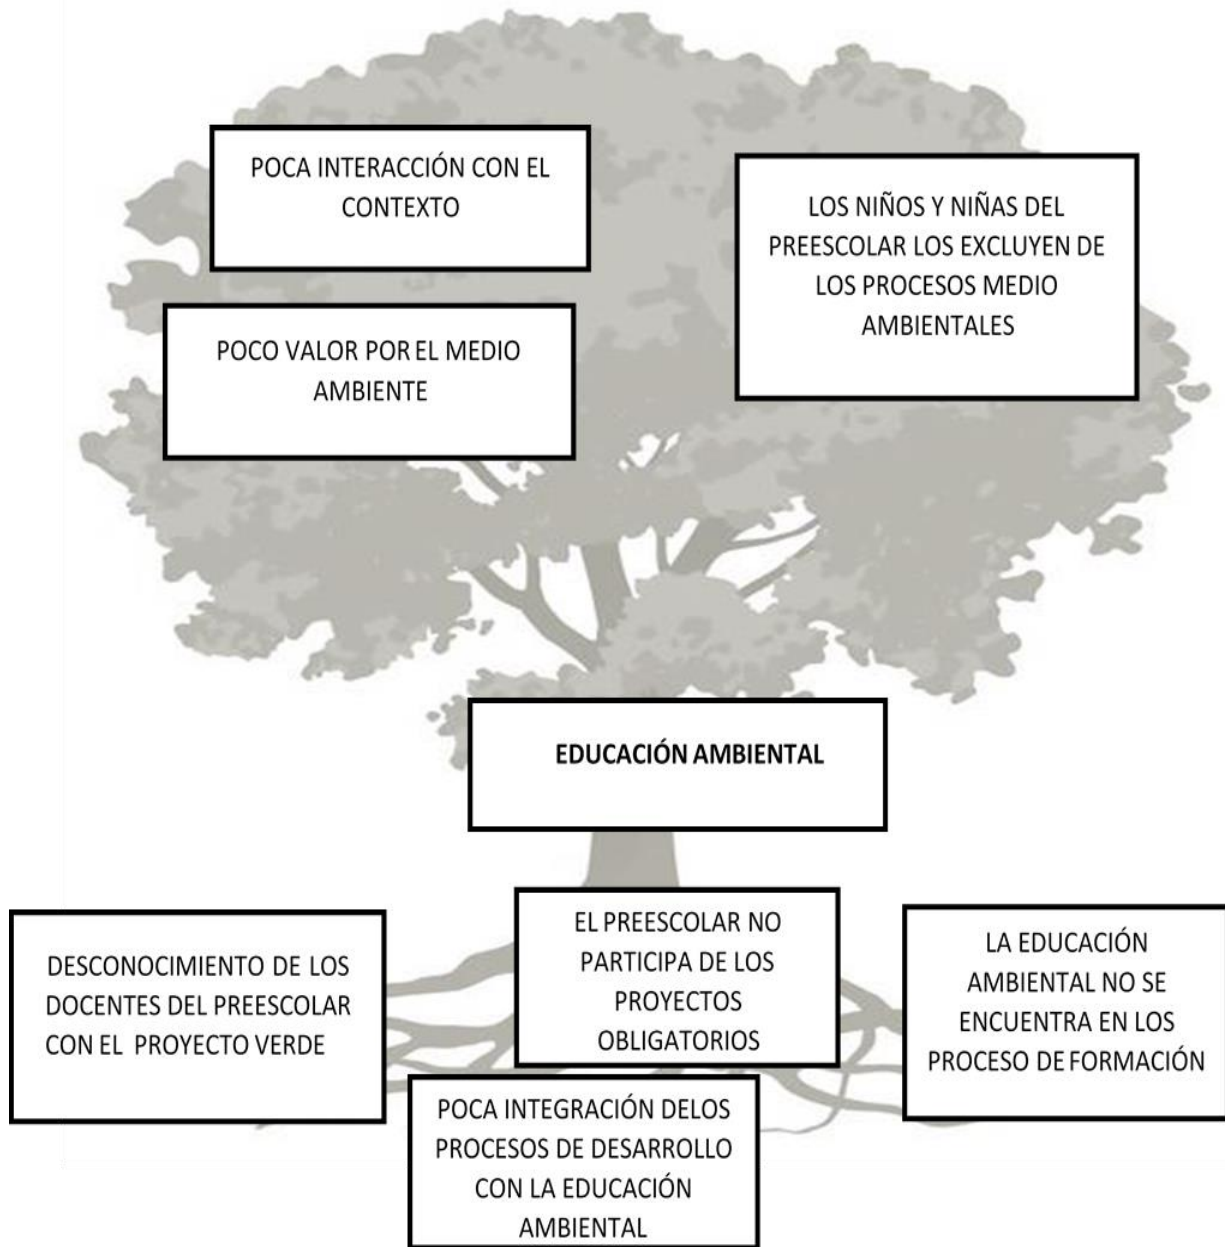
POCA INTERACCIÓN CON EL CONTEXTO

LOS NIÑOS Y NIÑAS DEL PREESCOLAR LOS EXCLUYEN DE LOS PROCESOS MEDIO AMBIENTALES

POCO VALOR POR EL MEDIO AMBIENTE

EDUCACIÓN AMBIENTAL

DESCONOCIMIENTO DE LOS DOCENTES DEL PREESCOLAR CON EL PROYECTO VERDE

EL PREESCOLAR NO PARTICIPA DE LOS PROYECTOS OBLIGATORIOS

LA EDUCACIÓN AMBIENTAL NO SE ENCUENTRA EN LOS PROCESO DE FORMACIÓN

POCA INTEGRACIÓN DELOS PROCESOS DE DESARROLLO CON LA EDUCACIÓN AMBIENTAL